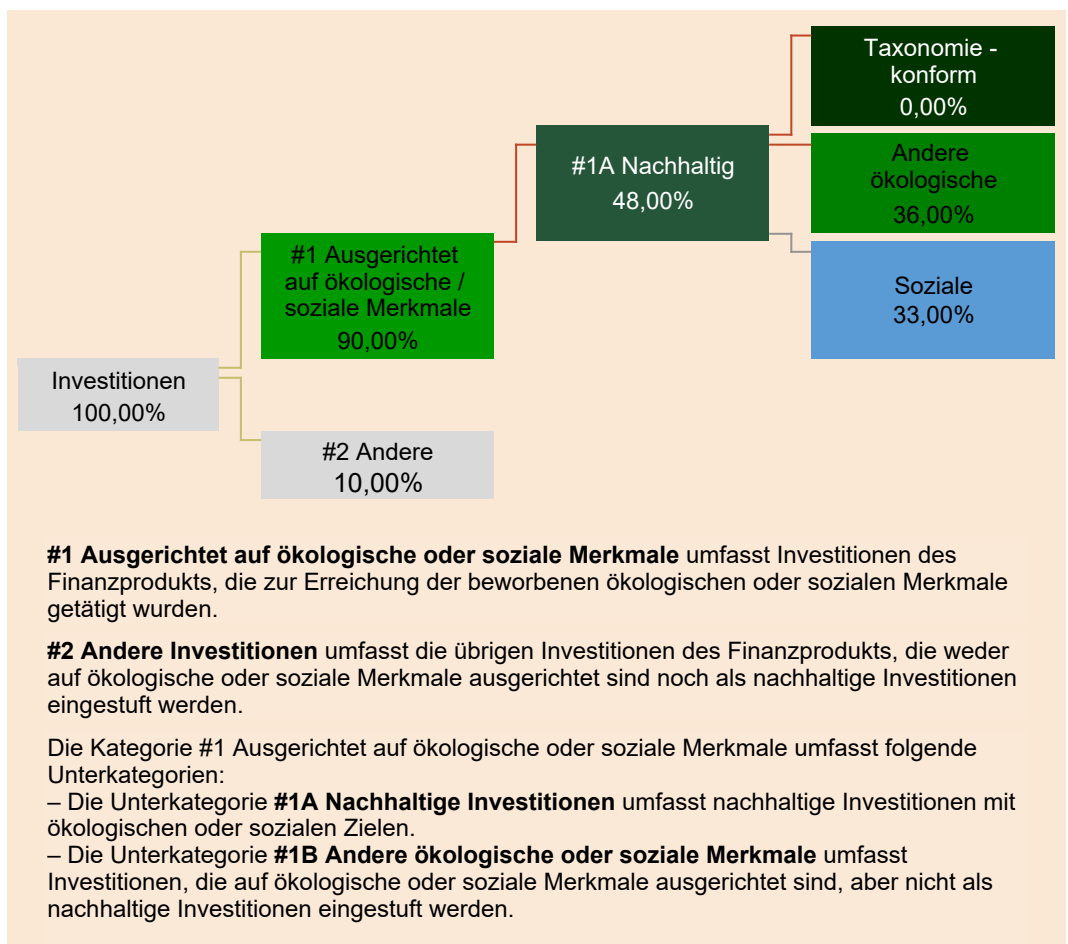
Taxonomie - konform
0,00%

#1A Nachhaltig
48,00%

Andere ökologische
36,00%

#1 Ausgerichtet auf ökologische / soziale Merkmale
90,00%

Soziale
33,00%

Investitionen
100,00%

#2 Andere
10,00%

**#1 Ausgerichtet auf ökologische oder soziale Merkmale** umfasst Investitionen des Finanzprodukts, die zur Erreichung der beworbenen ökologischen oder sozialen Merkmale getätigt wurden.

**#2 Andere Investitionen** umfasst die übrigen Investitionen des Finanzprodukts, die weder auf ökologische oder soziale Merkmale ausgerichtet sind noch als nachhaltige Investitionen eingestuft werden.

Die Kategorie #1 Ausgerichtet auf ökologische oder soziale Merkmale umfasst folgende Unterkategorien:
– Die Unterkategorie **#1A Nachhaltige Investitionen** umfasst nachhaltige Investitionen mit ökologischen oder sozialen Zielen.
– Die Unterkategorie **#1B Andere ökologische oder soziale Merkmale** umfasst Investitionen, die auf ökologische oder soziale Merkmale ausgerichtet sind, aber nicht als nachhaltige Investitionen eingestuft werden.